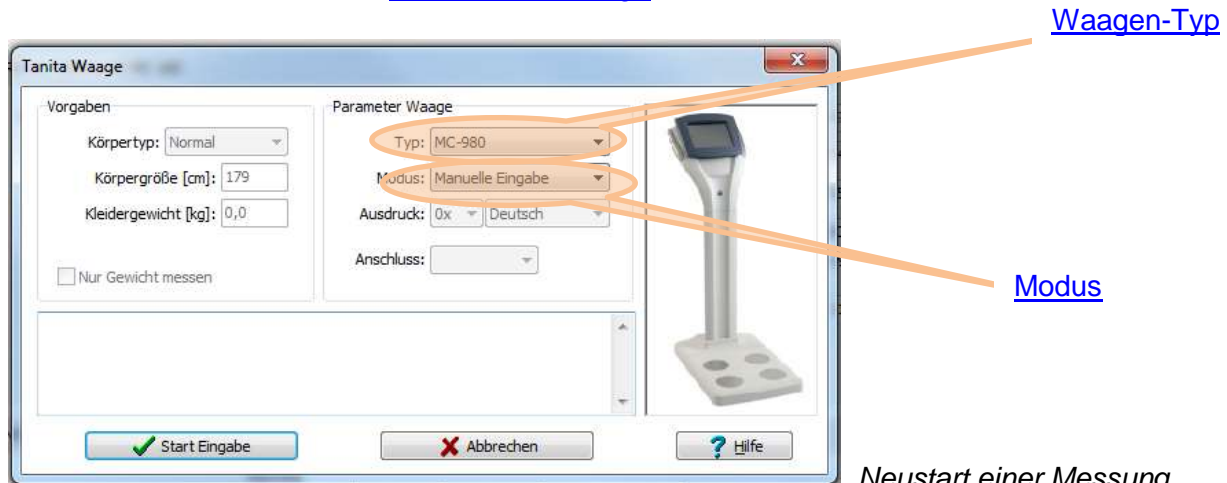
Waagen-Typ

Tanita Waage

Vorgaben

Körpertyp: Normal

Körpergröße [cm]: 179

Kleidergewicht [kg]: 0,0

Nur Gewicht messen

Parameter Waage

Typ: MC-980

Modus: Manuelle Eingabe

Ausdruck: 0x Deutsch

Anschluss:

Modus

Start Eingabe

Abbrechen

Hilfe

Neustart einer Messung